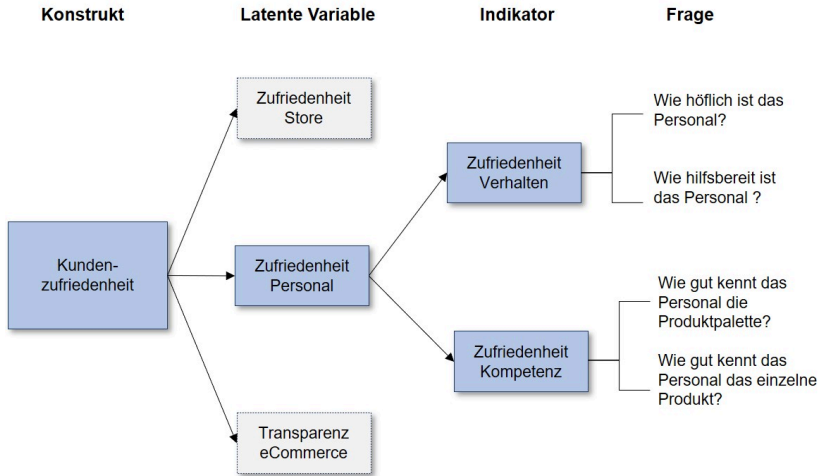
Konstrukt

Latente Variable

Indikator

Frage

Zufriedenheit Store

Kunden-zufriedenheit

Zufriedenheit Personal

Transparenz eCommerce

Zufriedenheit Verhalten

Zufriedenheit Kompetenz

Wie höflich ist das Personal?

Wie hilfsbereit ist das Personal ?

Wie gut kennt das Personal die Produktpalette?

Wie gut kennt das Personal das einzelne Produkt?